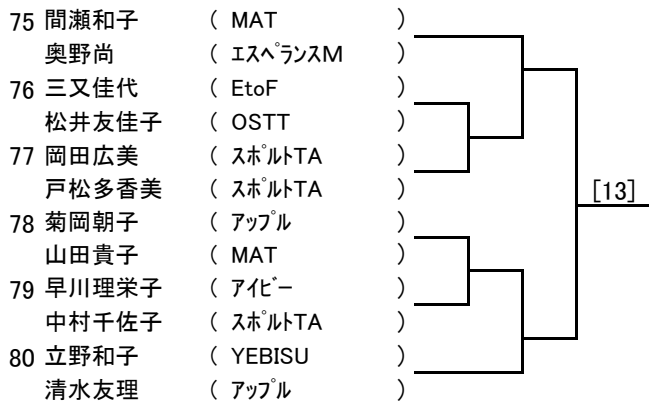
75 間瀬和子 ( MAT )
奥野尚 ( エスペランスM )
76 三又佳代 ( EtoF )
松井友佳子 ( OSTT )
77 岡田広美 ( スポルトTA )
戸松多香美 ( スポルトTA )
78 菊岡朝子 ( アップル )
山田貴子 ( MAT )
79 早川理栄子 ( アイビー )
中村千佐子 ( スポルトTA )
80 立野和子 ( YEBISU )
清水友理 ( アップル )

[13]